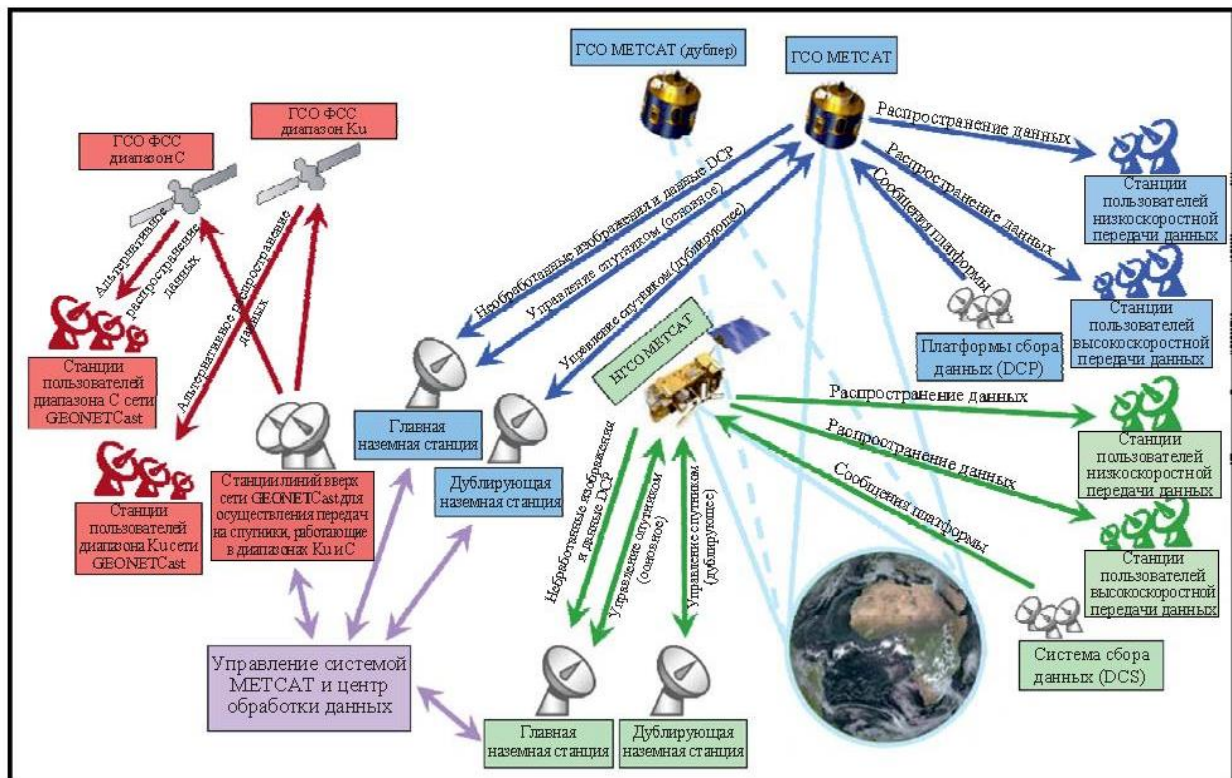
ГСО МЕТСАТ (дублер)

ГСО МЕТСАТ

ГСО ФСС диапазон Ku

ГСО ФСС диапазон С

Распространение данных

Станции пользователей низкоскоростной передачи данных

Распространение данных

Станции пользователей высокоскоростной передачи данных

Сообщения платформы

Платформы сбора данных (DCP)

Необработанные изображения и данные DCP

Управление спутником (основное)

Управление спутником (дублирующее)

Альтернативное распространение данных

Альтернативное распространение данных

Станции пользователей диапазона С сети GEONETCast

Станции пользователей диапазона Ku сети GEONETCast

Станции линий вверх сети GEONETCast для осуществления передач на спутники, работающие в диапазонах Ku и С

Главная наземная станции

Дублирующая наземная станция

НГСО МЕТСАТ

Распространение данных

Станции пользователей низкоскоростной передачи данных

Распространение данных

Станции пользователей высокоскоростной передачи данных

Сообщения платформы

Необработанные изображения и данные DCP

Управление спутником (основное)

Управление спутником (дублирующее)

Система сбора данных (DCS)

Управление системой МЕТСАТ и центр обработки данных

Главная наземная станция

Дублирующая наземная станция